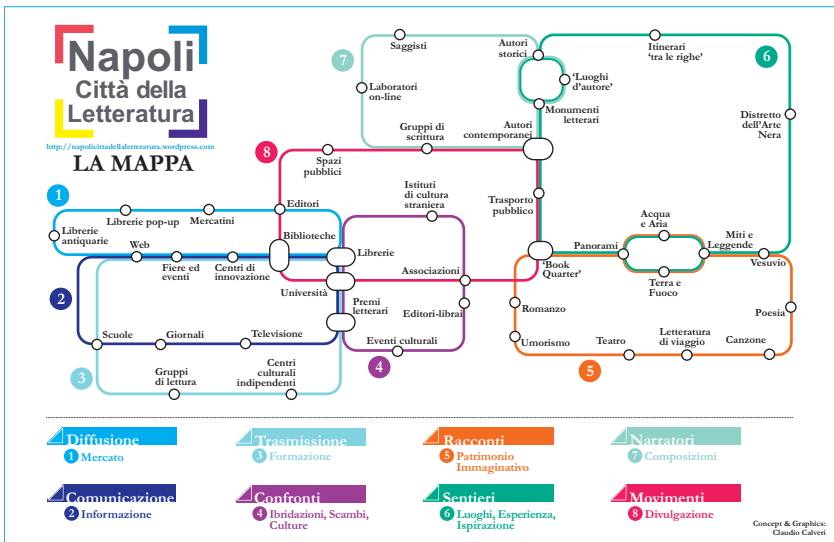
Napoli
Città della
Letteratura

http://napolicittadellaletteratura.wordpress.com

LA MAPPA

7
Saggisti
Autori storici
Laboratori on-line
'Luoghi d'autore'
Monumenti letterari
Gruppi di scrittura
Autori contemporanei

6
Itinerari 'tra le righe'
Distretto dell'Arte Nera

8
Spazi pubblici
Editori
Istituti di cultura straniera
Trasporto pubblico

1
Librerie antiquarie
Librerie pop-up
Mercatini
Biblioteche
Librerie

2
Web
Fiere ed eventi
Centri di innovazione
Università
Associazioni
Premi letterari
Editori-librai
Scuole
Giornali
Televisione
Eventi culturali

3
Gruppi di lettura
Centri culturali indipendenti

4

Acqua e Aria
Panorami
Miti e Leggende
'Book Quarter'
Terra e Fuoco
Vesuvio
Romanzo
Poesia
Umorismo
Teatro
Letteratura di viaggio
Canzone

5

Diffusione
1 Mercato

Trasmissione
3 Formazione

Racconti
5 Patrimonio Immaginativo

Narratori
7 Composizioni

Comunicazione
2 Informazione

Confronti
4 Ibridazioni, Scambi, Culture

Sentieri
6 Luoghi, Esperienza, Ispirazione

Movimenti
8 Divulgazione

Concept & Graphics:
Claudio Calveri